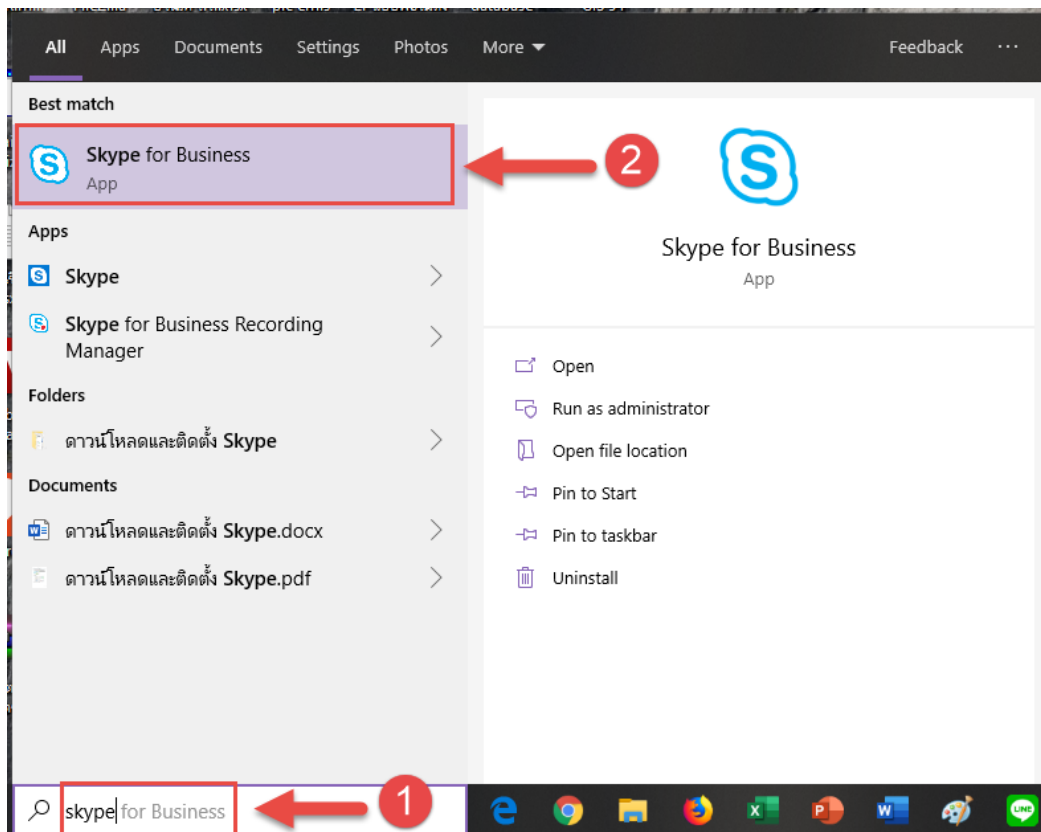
All Apps Documents Settings Photos More Feedback ···

Best match

Skype for Business
App

2

Apps

Skype

Skype for Business Recording Manager

Folders

ดาวน์โหลดและติดตั้ง Skype

Documents

ดาวน์โหลดและติดตั้ง Skype.docx

ดาวน์โหลดและติดตั้ง Skype.pdf

Skype for Business
App

Open

Run as administrator

Open file location

Pin to Start

Pin to taskbar

Uninstall

skype for Business

1

LINE